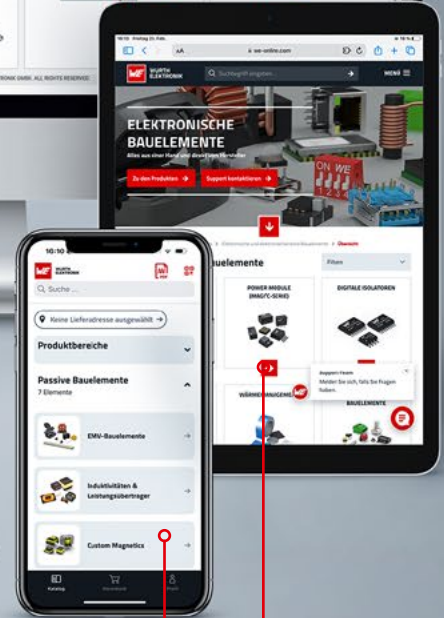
RONIK GMBH, ALL RIGHTS RESERVED

10:10 Freitag 21. Feb.

AA

we-online.com

WÜRTH ELEKTRONIK

Suchbegriff eingeben...

MENÜ

ELEKTRONISCHE BAUELEMENTE

Alles aus einer Hand und direkt vom Hersteller

Zu den Produkten

Support kontaktieren

Elektronische und elektromechanische Bauelemente > Übersicht

Bauelemente

Filtern

POWER MODULE (MAGI³C-SERIE)

DIGITALE ISOLATOREN

WÄRMEMANAGEMENT

BAUELEMENTE

Support-Team

Melden Sie sich, falls Sie Fragen haben.

10:10

WÜRTH ELEKTRONIK

Suche ...

Keine Lieferadresse ausgewählt

Produktbereiche

Passive Bauelemente

7 Elemente

EMV-Bauelemente

Induktivitäten & Leistungsübertrager

Custom Magnetics

Katalog

Warenkorb

Profil